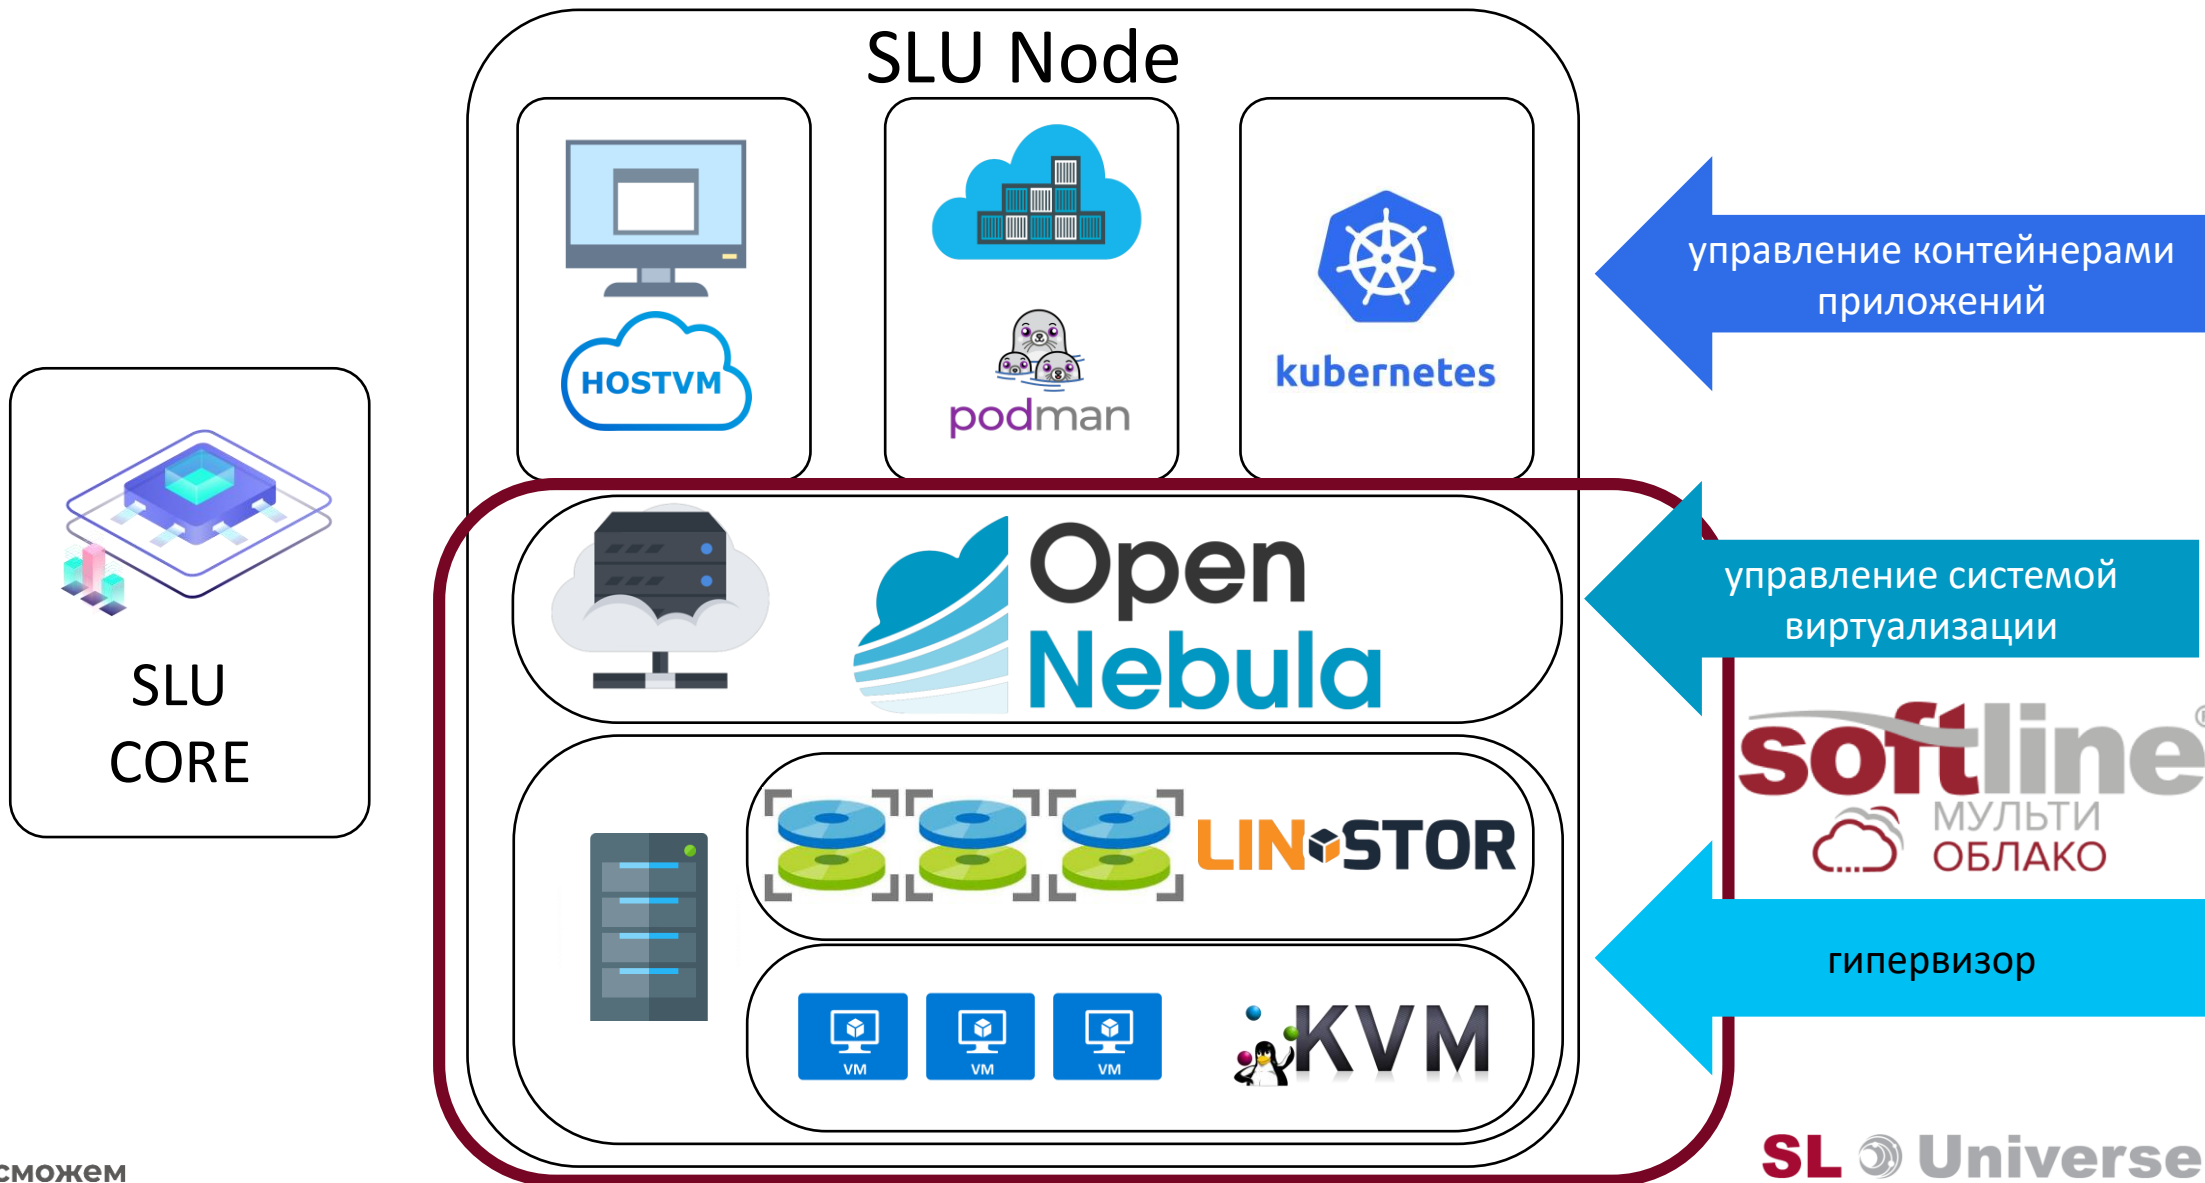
SLU Node

HOSTVM

podman

kubernetes

управление контейнерами приложений

SLU CORE

Open Nebula

управление системой виртуализации

softline

МУЛЬТИ ОБЛАКО

LINSTOR

гипервизор

VM VM VM

KVM

сможем

SL Universe